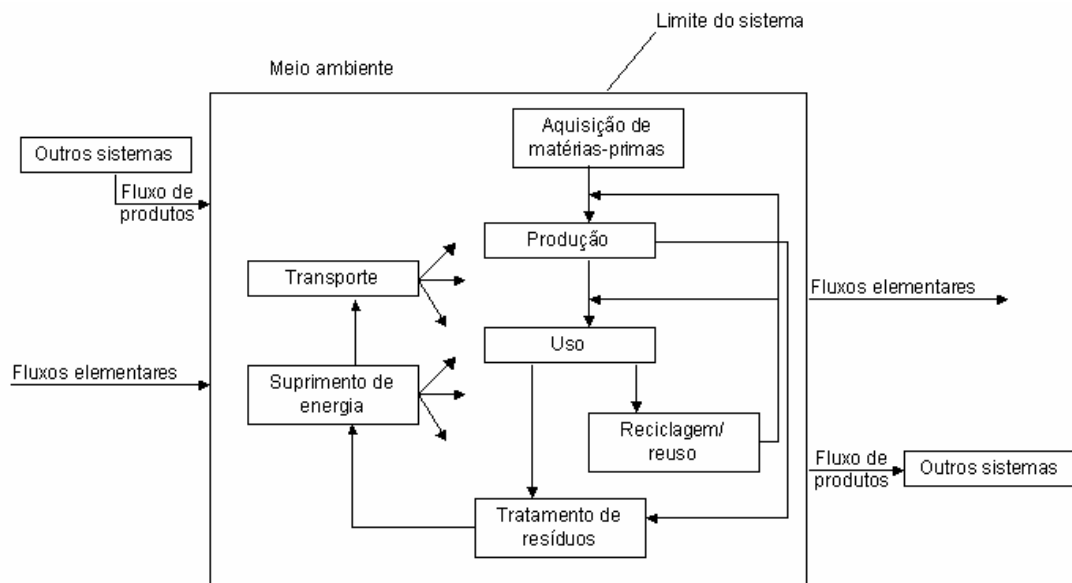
Limite do sistema

Meio ambiente

Outros sistemas

Fluxo de produtos

Aquisição de matérias-primas

Produção

Transporte

Fluxos elementares

Uso

Fluxos elementares

Suprimento de energia

Reciclagem/ reuso

Fluxo de produtos

Outros sistemas

Tratamento de resíduos